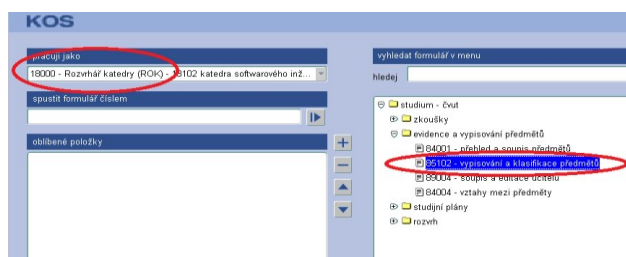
KOS

pracuji jako

18000 - Rozvrhář katedry (ROK) - 18102 katedra softwarového inž...

spustit formulář číslem

oblíbené položky

+

−

vyhledat formulář v menu

hledej

studium - čvut

zkoušky

evidence a vypisování předmětů

84001 - přehled a soupis předmětů

95102 - vypisování a klasifikace předmětů

89004 - soupis a editace učitelů

84004 - vztahy mezi předměty

studijní plány

rozvrh